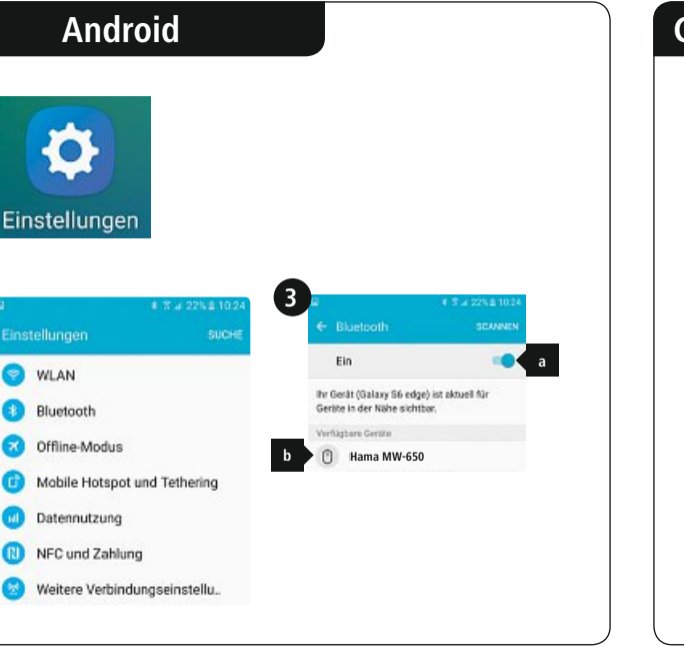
Android

Einstellungen

22% 10:24
Einstellungen
SUCHE
WLAN
Bluetooth
Offline-Modus
Mobile Hotspot und Tethering
Datennutzung
NFC und Zahlung
Weitere Verbindungseinstellu..

3
22% 10:24
← Bluetooth
SCANNEN
Ein
a
Ihr Gerät (Galaxy S6 edge) ist aktuell für Geräte in der Nähe sichtbar.
Verfügbare Geräte
b
Hama MW-650

C